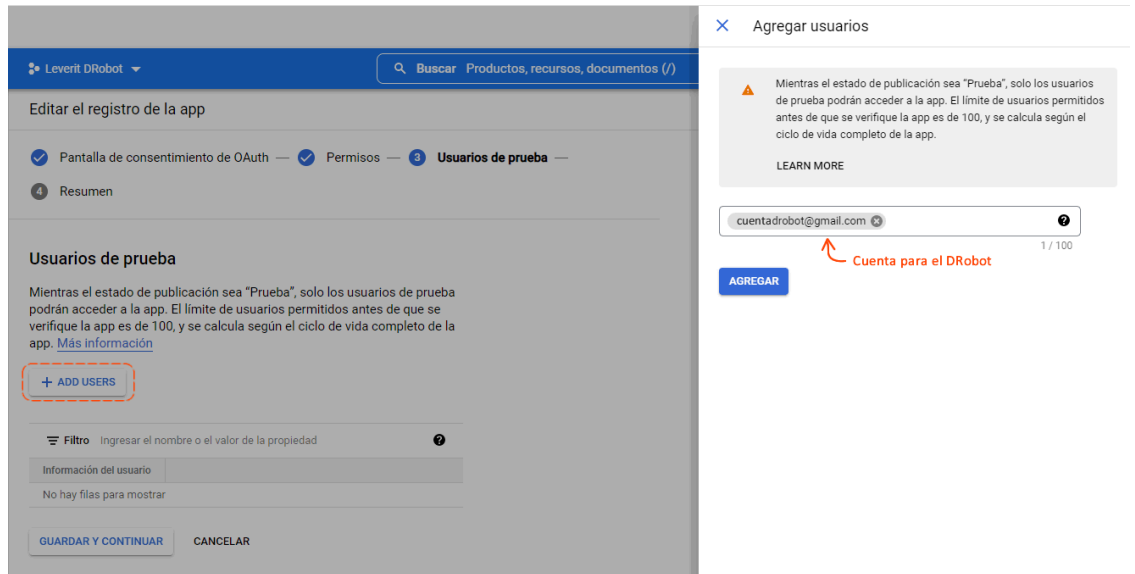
Leverit DRobot

Buscar Productos, recursos, documentos (/)

Editar el registro de la app

Pantalla de consentimiento de OAuth — Permisos — 3 Usuarios de prueba —

4 Resumen

Usuarios de prueba

Mientras el estado de publicación sea "Prueba", solo los usuarios de prueba podrán acceder a la app. El límite de usuarios permitidos antes de que se verifique la app es de 100, y se calcula según el ciclo de vida completo de la app. Más información

+ ADD USERS

Filtro Ingresar el nombre o el valor de la propiedad

| Información del usuario |
|---|
| No hay filas para mostrar |

GUARDAR Y CONTINUAR CANCELAR

Agregar usuarios

Mientras el estado de publicación sea "Prueba", solo los usuarios de prueba podrán acceder a la app. El límite de usuarios permitidos antes de que se verifique la app es de 100, y se calcula según el ciclo de vida completo de la app.

LEARN MORE

cuentadrobot@gmail.com

1 / 100

Cuenta para el DRobot

AGREGAR